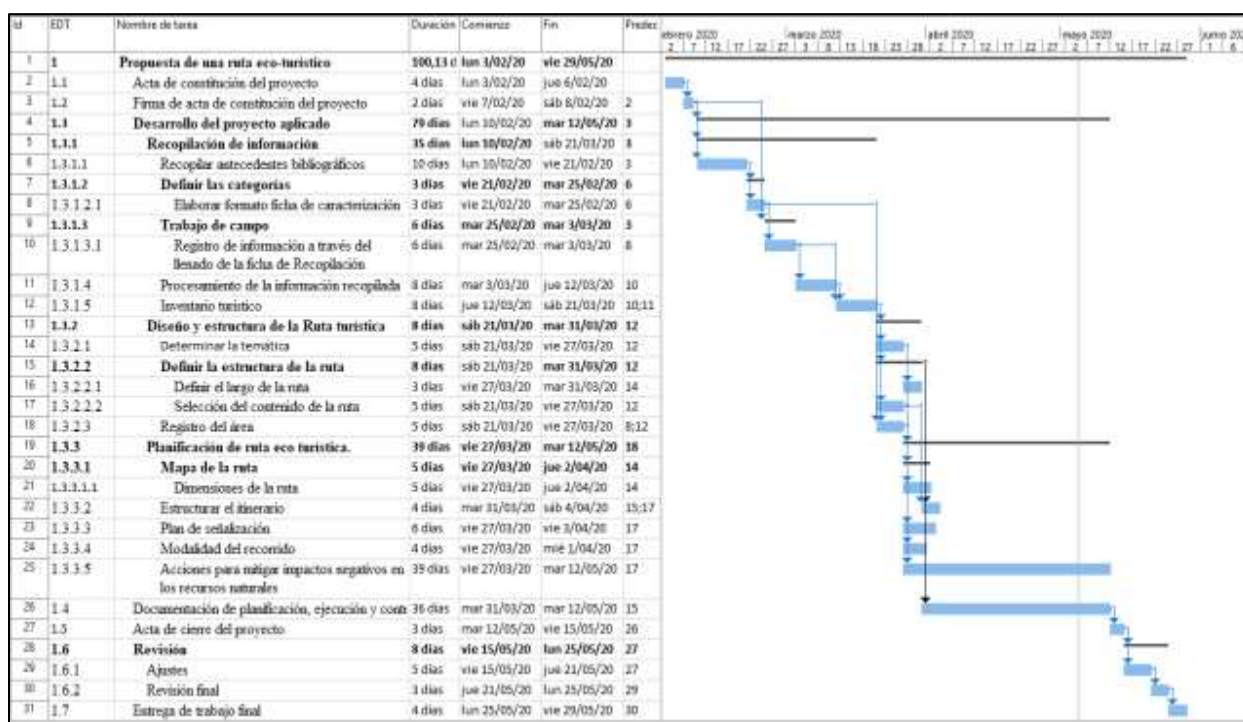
| Id | EDT | Nombre de tarea | Duración | Comienzo | Fin | Predecesoras |
|---|---|---|---|---|---|---|
| 1 | 1 | Propuesta de una ruta eco-turistico | 100,13 d | lun 3/02/20 | vie 29/05/20 | |
| 2 | 1.1 | Acta de constitución del proyecto | 4 días | lun 3/02/20 | jue 6/02/20 | |
| 3 | 1.2 | Firma de acta de constitución del proyecto | 2 días | vie 7/02/20 | sáb 8/02/20 | 2 |
| 4 | 1.3 | Desarrollo del proyecto aplicado | 79 días | lun 10/02/20 | mar 12/05/20 | 3 |
| 5 | 1.3.1 | Recopilación de información | 35 días | lun 10/02/20 | sáb 21/03/20 | 3 |
| 6 | 1.3.1.1 | Recopilar antecedentes bibliográficos | 10 días | lun 10/02/20 | vie 21/02/20 | 3 |
| 7 | 1.3.1.2 | Definir las categorias | 3 días | vie 21/02/20 | mar 25/02/20 | 6 |
| 8 | 1.3.1.2.1 | Elaborar formato ficha de caracterización | 3 días | vie 21/02/20 | mar 25/02/20 | 6 |
| 9 | 1.3.1.3 | Trabajo de campo | 6 días | mar 25/02/20 | mar 3/03/20 | 3 |
| 10 | 1.3.1.3.1 | Registro de información a través del llenado de la ficha de Recopilación | 6 días | mar 25/02/20 | mar 3/03/20 | 8 |
| 11 | 1.3.1.4 | Procesamiento de la información recopilada | 8 días | mar 3/03/20 | jue 12/03/20 | 10 |
| 12 | 1.3.1.5 | Inventario turistico | 8 días | jue 12/03/20 | sáb 21/03/20 | 10;11 |
| 13 | 1.3.2 | Diseño y estructura de la Ruta turistica | 8 días | sáb 21/03/20 | mar 31/03/20 | 12 |
| 14 | 1.3.2.1 | Determinar la temática | 5 días | sáb 21/03/20 | vie 27/03/20 | 12 |
| 15 | 1.3.2.2 | Definir la estructura de la ruta | 8 días | sáb 21/03/20 | mar 31/03/20 | 12 |
| 16 | 1.3.2.2.1 | Definir el largo de la ruta | 3 días | vie 27/03/20 | mar 31/03/20 | 14 |
| 17 | 1.3.2.2.2 | Selección del contenido de la ruta | 5 días | sáb 21/03/20 | vie 27/03/20 | 12 |
| 18 | 1.3.2.3 | Registro del área | 5 días | sáb 21/03/20 | vie 27/03/20 | 8;12 |
| 19 | 1.3.3 | Planificación de ruta eco turistica. | 39 días | vie 27/03/20 | mar 12/05/20 | 18 |
| 20 | 1.3.3.1 | Mapa de la ruta | 5 días | vie 27/03/20 | jue 2/04/20 | 14 |
| 21 | 1.3.3.1.1 | Dimensiones de la ruta | 5 días | vie 27/03/20 | jue 2/04/20 | 14 |
| 22 | 1.3.3.2 | Estructurar el itinerario | 4 días | mar 31/03/20 | sáb 4/04/20 | 15;17 |
| 23 | 1.3.3.3 | Plan de señalización | 6 días | vie 27/03/20 | vie 3/04/20 | 17 |
| 24 | 1.3.3.4 | Modalidad del recorrido | 4 días | vie 27/03/20 | mié 1/04/20 | 17 |
| 25 | 1.3.3.5 | Acciones para mitigar impactos negativos en los recursos naturales | 39 días | vie 27/03/20 | mar 12/05/20 | 17 |
| 26 | 1.4 | Documentación de planificación, ejecución y contr | 36 días | mar 31/03/20 | mar 12/05/20 | 15 |
| 27 | 1.5 | Acta de cierre del proyecto | 3 días | mar 12/05/20 | vie 15/05/20 | 26 |
| 28 | 1.6 | Revisión | 8 días | vie 15/05/20 | lun 25/05/20 | 27 |
| 29 | 1.6.1 | Ajustes | 5 días | vie 15/05/20 | jue 21/05/20 | 27 |
| 30 | 1.6.2 | Revisión final | 3 días | jue 21/05/20 | lun 25/05/20 | 29 |
| 31 | 1.7 | Entrega de trabajo final | 4 días | lun 25/05/20 | vie 29/05/20 | 30 |

ebrero 2020 | marzo 2020 | abril 2020 | mayo 2020 | junio 202
2 | 7 | 12 | 17 | 22 | 27 | 3 | 8 | 13 | 18 | 23 | 28 | 2 | 7 | 12 | 17 | 22 | 27 | 2 | 7 | 12 | 17 | 22 | 27 | 1 | 6